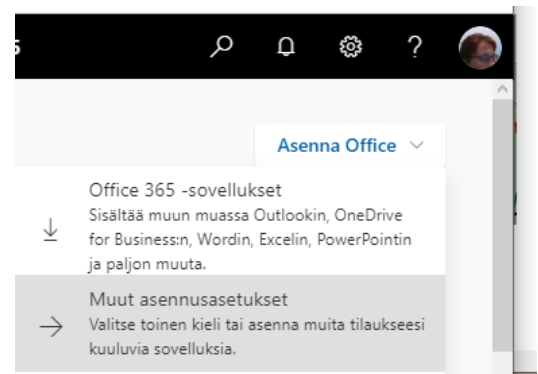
5

?

Asenna Office

Office 365 -sovellukset
Sisältää muun muassa Outlookin, OneDrive for Business:n, Wordin, Excelin, PowerPointin ja paljon muuta.

Muut asennusasetukset
Valitse toinen kieli tai asenna muita tilaukseesi kuuluvia sovelluksia.